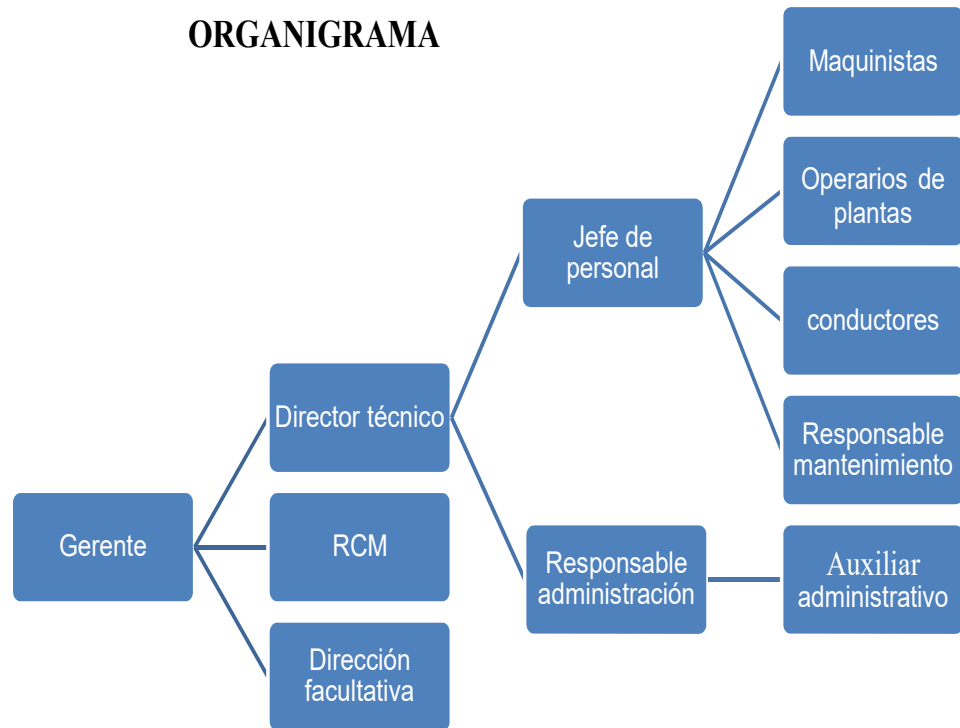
ORGANIGRAMA

Gerente

Director técnico

RCM

Dirección facultativa

Jefe de personal

Responsable administración

Maquinistas

Operarios de plantas

conductores

Responsable mantenimiento

Auxiliar administrativo